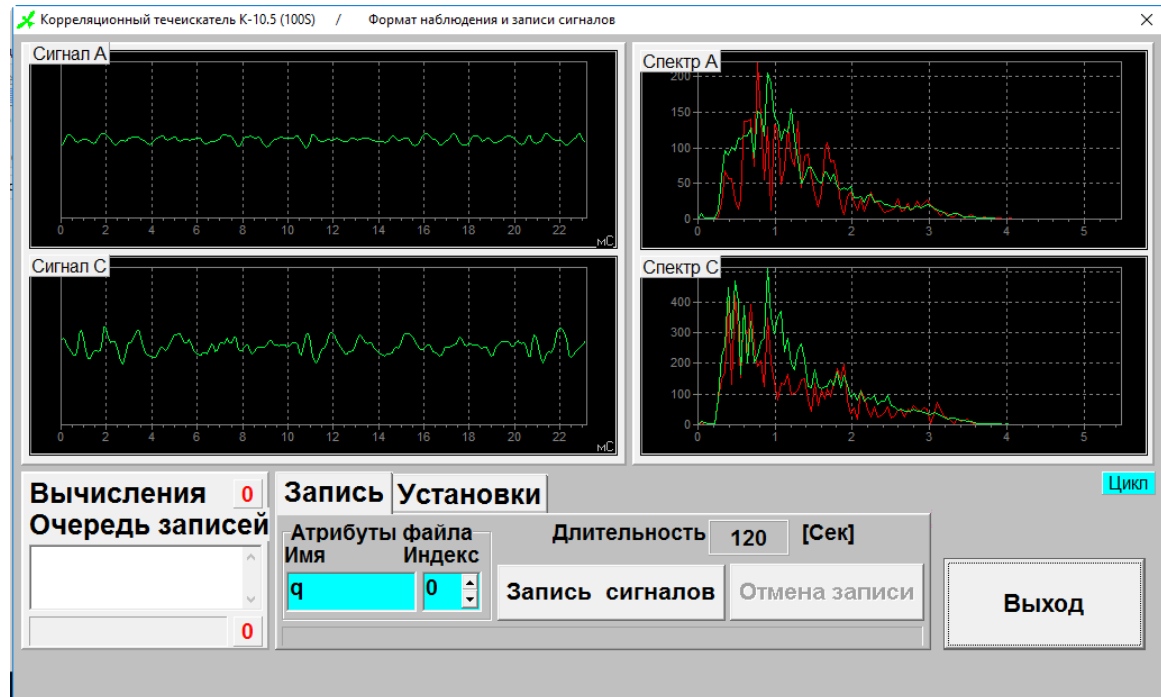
Корреляционный течеискатель К-10.5 (100S) / Формат наблюдения и записи сигналов

Сигнал А
0 2 4 6 8 10 12 14 16 18 20 22 мС

Сигнал С
0 2 4 6 8 10 12 14 16 18 20 22 мС

Спектр А
200 150 100 50 0
0 1 2 3 4 5

Спектр С
400 300 200 100 0
0 1 2 3 4 5

Цикл

Вычисления 0
Очередь записей
0

Запись Установки

Атрибуты файла
Имя Индекс
q 0

Длительность 120 [Сек]

Запись сигналов Отмена записи

Выход